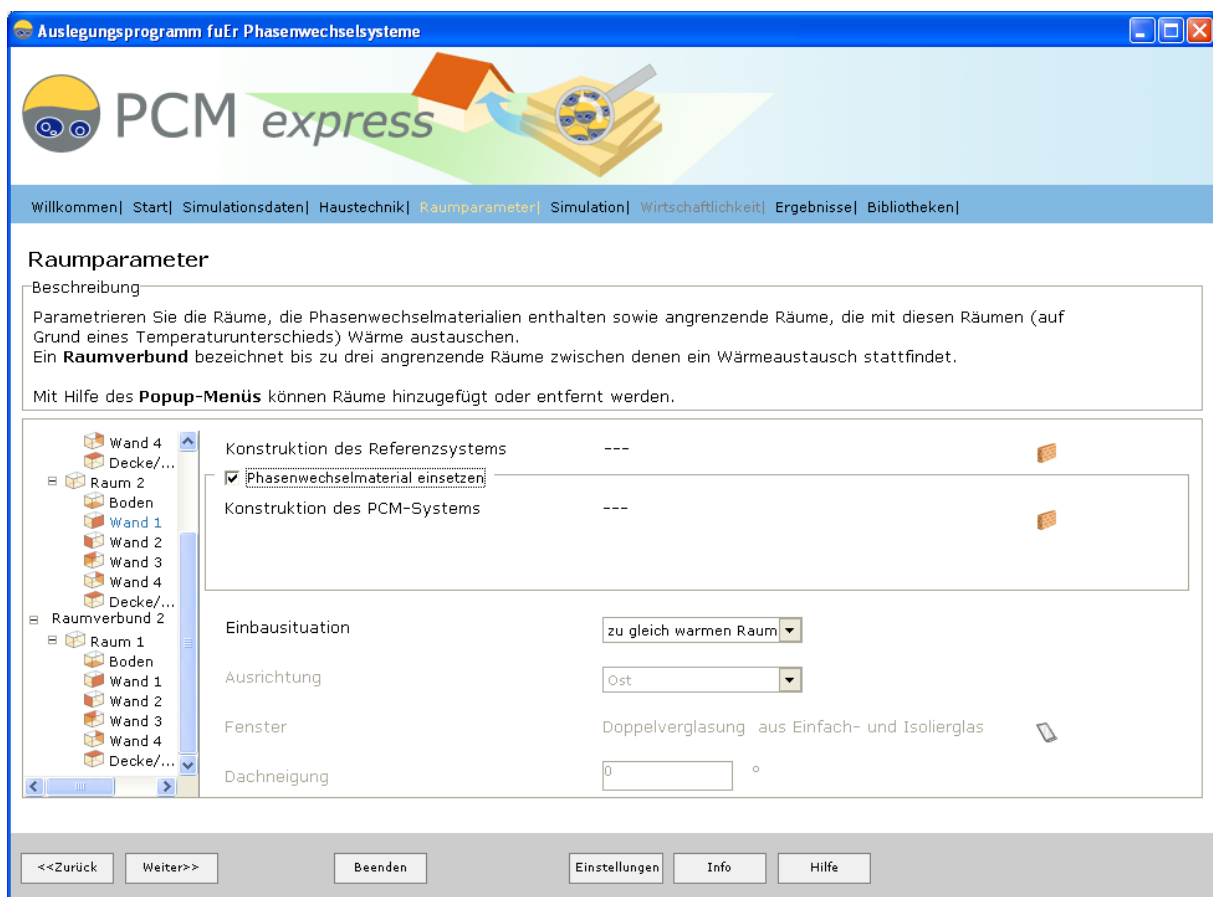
Auslegungsprogramm fuEr Phasenwechselsysteme

PCM express

Willkommen| Start| Simulationsdaten| Haustechnik| Raumparameter| Simulation| Wirtschaftlichkeit| Ergebnisse| Bibliotheken|

Raumparameter

Beschreibung

Parametrieren Sie die Räume, die Phasenwechselmaterialien enthalten sowie angrenzende Räume, die mit diesen Räumen (auf Grund eines Temperaturunterschieds) Wärme austauschen.
Ein **Raumverbund** bezeichnet bis zu drei angrenzende Räume zwischen denen ein Wärmeaustausch stattfindet.

Mit Hilfe des **Popup-Menüs** können Räume hinzugefügt oder entfernt werden.

Wand 4
Decke/...
Raum 2
Boden
Wand 1
Wand 2
Wand 3
Wand 4
Decke/...
Raumverbund 2
Raum 1
Boden
Wand 1
Wand 2
Wand 3
Wand 4
Decke/...

Konstruktion des Referenzsystems ---

Phasenwechselmaterial einsetzen

Konstruktion des PCM-Systems ---

Einbausituation zu gleich warmen Raum

Ausrichtung Ost

Fenster Doppelverglasung aus Einfach- und Isolierglas

Dachneigung 0 °

<<Zurück Weiter>> Beenden Einstellungen Info Hilfe